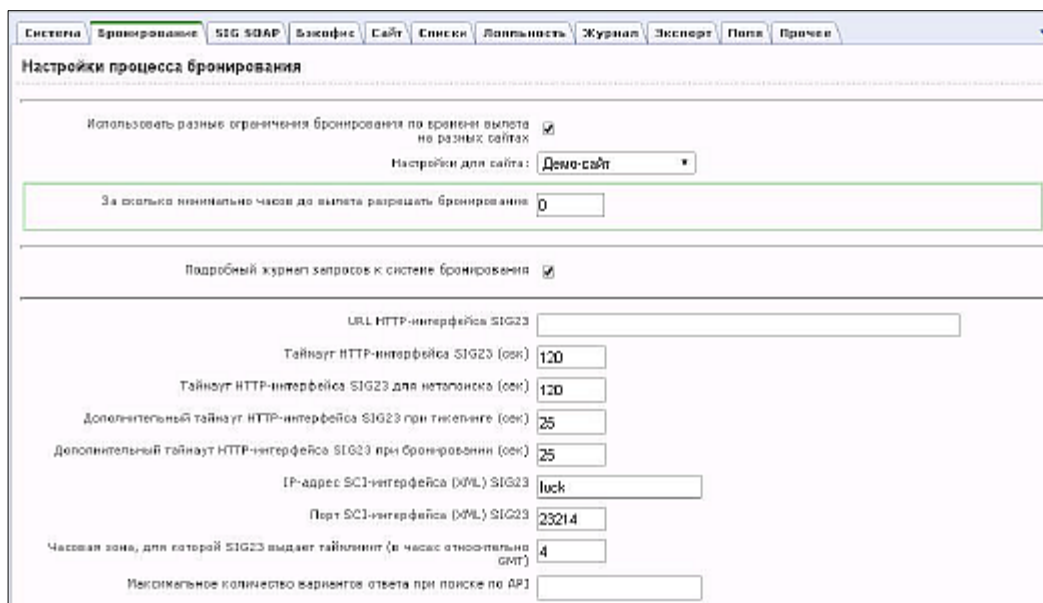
Система | Бронирование | SIG SOAP | Бэкофис | Сайт | Списки | Лояльность | Журнал | Экспорт | Поля | Прочее

Настройки процесса бронирования

Использовать разные ограничения бронирования по времени вылета на разных сайтах

Настройки для сайта: Демо-сайт

За сколько минимально часов до вылета разрешать бронирование 0

Подробный журнал запросов к системе бронирования

URL HTTP-интерфейса SIG23

Таймаут HTTP-интерфейса SIG23 (сек) 120

Таймаут HTTP-интерфейса SIG23 для метапоиска (сек) 120

Дополнительный таймаут HTTP-интерфейса SIG23 при тикетинге (сек) 25

Дополнительный таймаут HTTP-интерфейса SIG23 при бронировании (сек) 25

IP-адрес SCI-интерфейса (XML) SIG23 luck

Порт SCI-интерфейса (XML) SIG23 23214

Часовая зона, для которой SIG23 выдает таймлимит (в часах относительно GMT) 4

Максимальное количество вариантов ответа при поиске по API